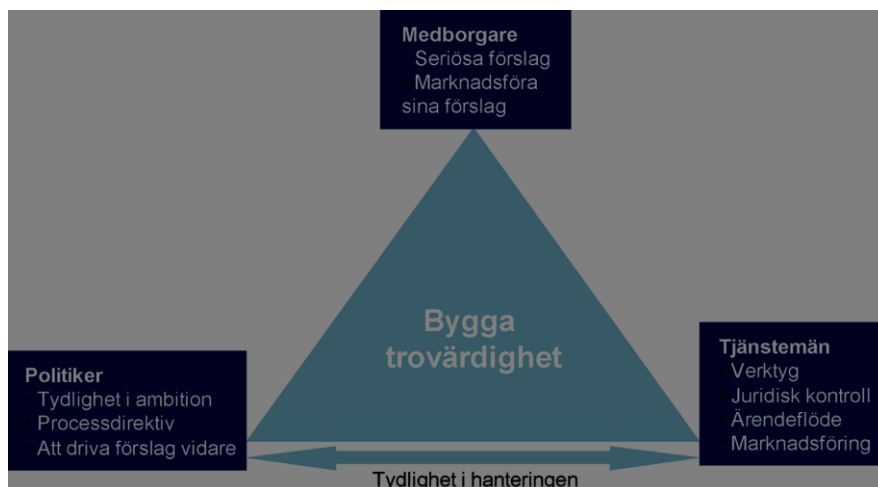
Medborgare
- Seriösa förslag
- Marknadsföra sina förslag

Bygga trovärdighet

Politiker
- Tydlighet i ambition
- Processdirektiv
- Att driva förslag vidare

Tjänstemän
- Verktyg
- Juridisk kontroll
- Ärendeflöde
- Marknadsföring

Tydlighet i hanteringen